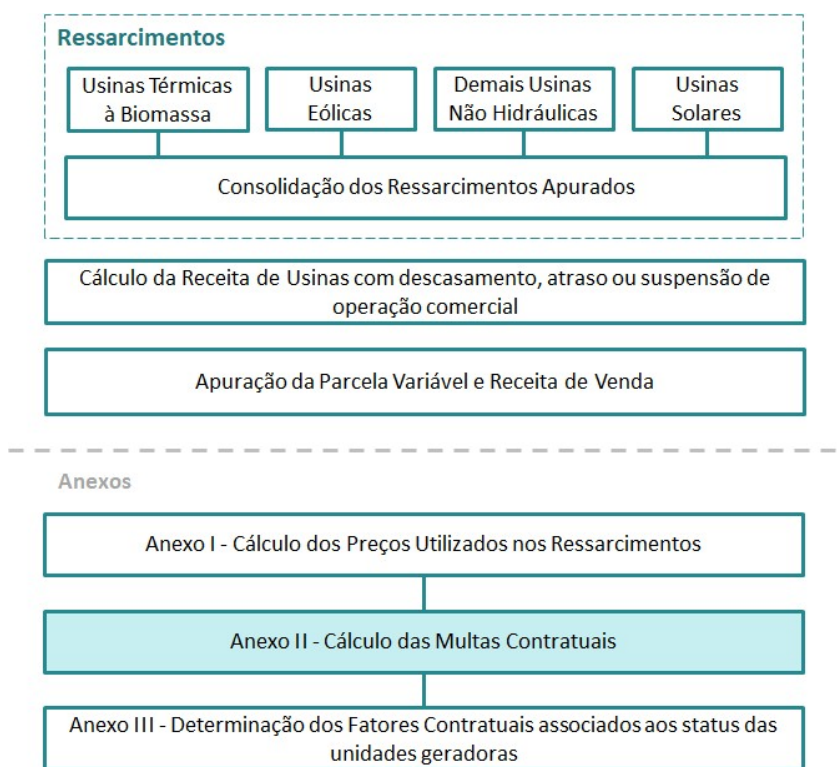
Ressarcimentos

Usinas Térmicas à Biomassa

Usinas Eólicas

Demais Usinas Não Hidráulicas

Usinas Solares

Consolidação dos Ressarcimentos Apurados

Cálculo da Receita de Usinas com descasamento, atraso ou suspensão de operação comercial

Apuração da Parcela Variável e Receita de Venda

Anexos

Anexo I - Cálculo dos Preços Utilizados nos Ressarcimentos

Anexo II - Cálculo das Multas Contratuais

Anexo III - Determinação dos Fatores Contratuais associados aos status das unidades geradoras